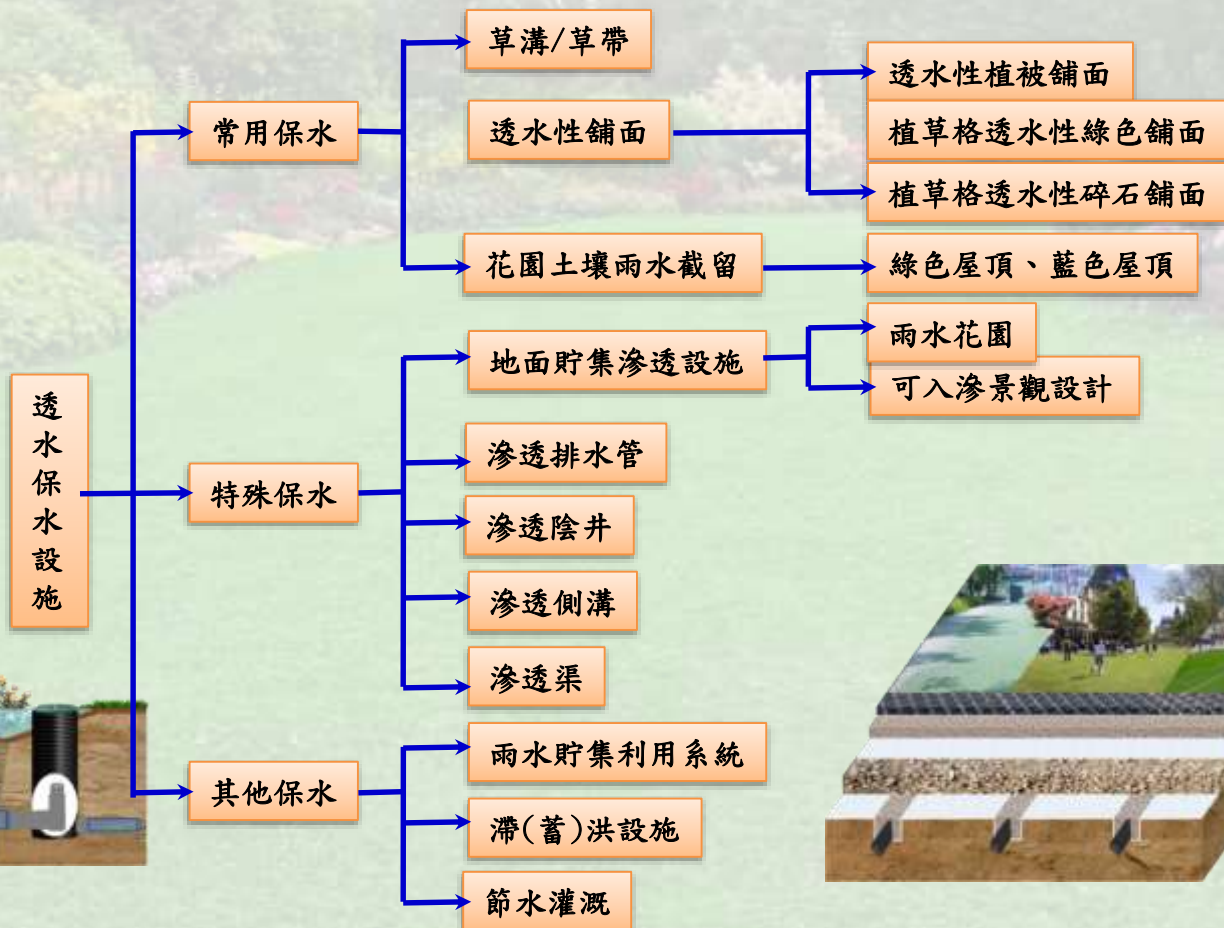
透水保水設施

常用保水

草溝/草帶

透水性鋪面

透水性植被鋪面

植草格透水性綠色鋪面

植草格透水性碎石鋪面

花園土壤雨水截留

綠色屋頂、藍色屋頂

特殊保水

地面貯集滲透設施

雨水花園

可入滲景觀設計

滲透排水管

滲透陰井

滲透側溝

滲透渠

其他保水

雨水貯集利用系統

滯(蓄)洪設施

節水灌溉